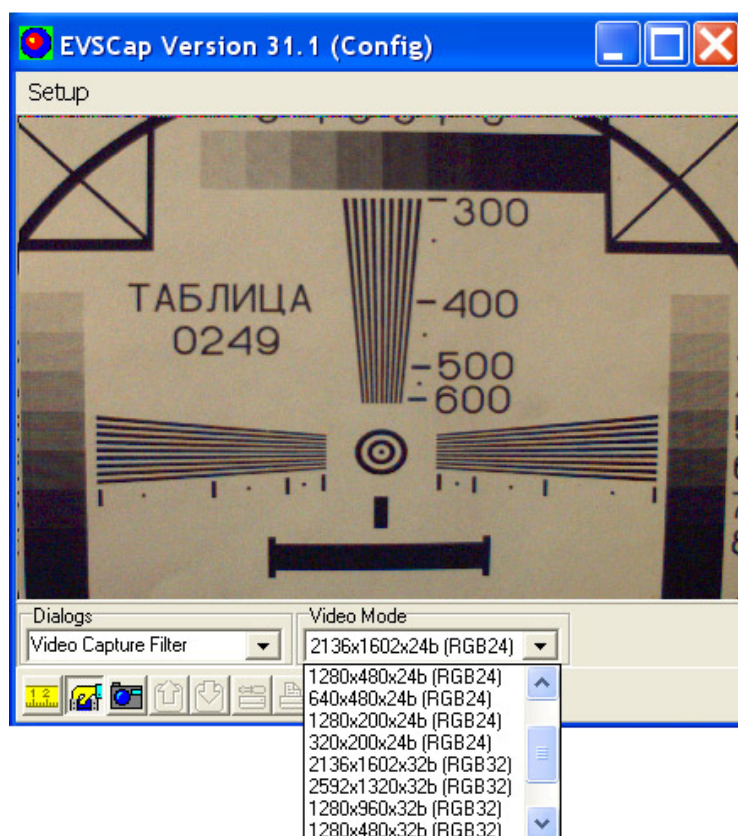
EVSCap Version 31.1 (Config)

Setup

ТАБЛИЦА
0249

300
400
500
600

Dialogs
Video Capture Filter

Video Mode
2136x1602x24b (RGB24)

1280x480x24b (RGB24)
640x480x24b (RGB24)
1280x200x24b (RGB24)
320x200x24b (RGB24)
2136x1602x32b (RGB32)
2592x1320x32b (RGB32)
1280x960x32b (RGB32)
1280x480x32b (RGB32)